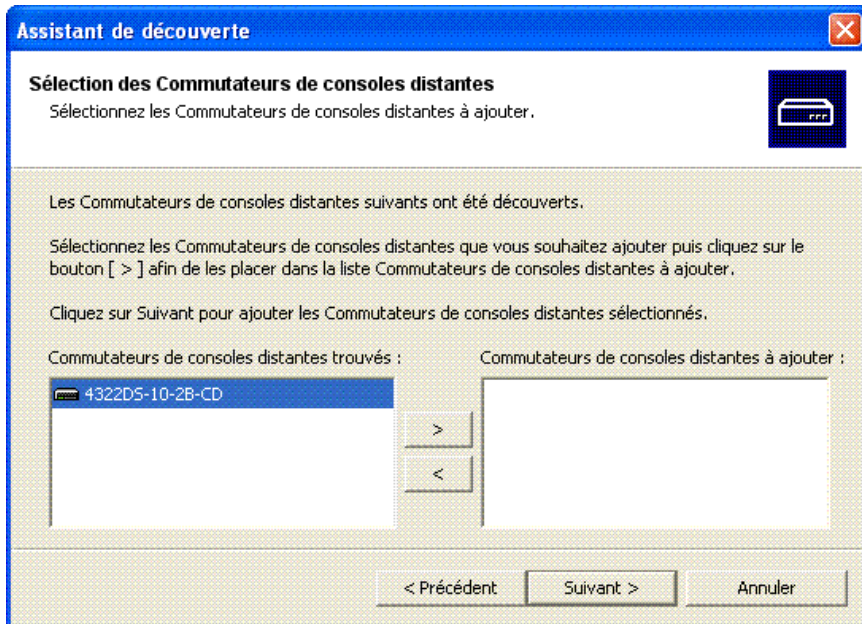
Assistant de découverte

Sélection des Commutateurs de consoles distantes
Sélectionnez les Commutateurs de consoles distantes à ajouter.

Les Commutateurs de consoles distantes suivants ont été découverts.

Sélectionnez les Commutateurs de consoles distantes que vous souhaitez ajouter puis cliquez sur le bouton [ > ] afin de les placer dans la liste Commutateurs de consoles distantes à ajouter.

Cliquez sur Suivant pour ajouter les Commutateurs de consoles distantes sélectionnés.

Commutateurs de consoles distantes trouvés :

4322DS-10-2B-CD

Commutateurs de consoles distantes à ajouter :

>

<

< Précédent

Suivant >

Annuler